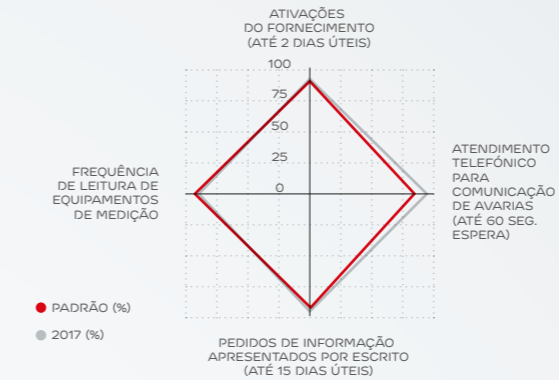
ATIVAÇÕES
DO FORNECIMENTO
(ATÉ 2 DIAS ÚTEIS)

100
75
50
25
0

ATENDIMENTO
TELEFÓNICO
PARA
COMUNICAÇÃO
DE AVARIAS
(ATÉ 60 SEG.
ESPERA)

FREQUÊNCIA
DE LEITURA DE
EQUIPAMENTOS
DE MEDIÇÃO

PADRÃO (%)

2017 (%)

PEDIDOS DE INFORMAÇÃO
APRESENTADOS POR ESCRITO
(ATÉ 15 DIAS ÚTEIS)